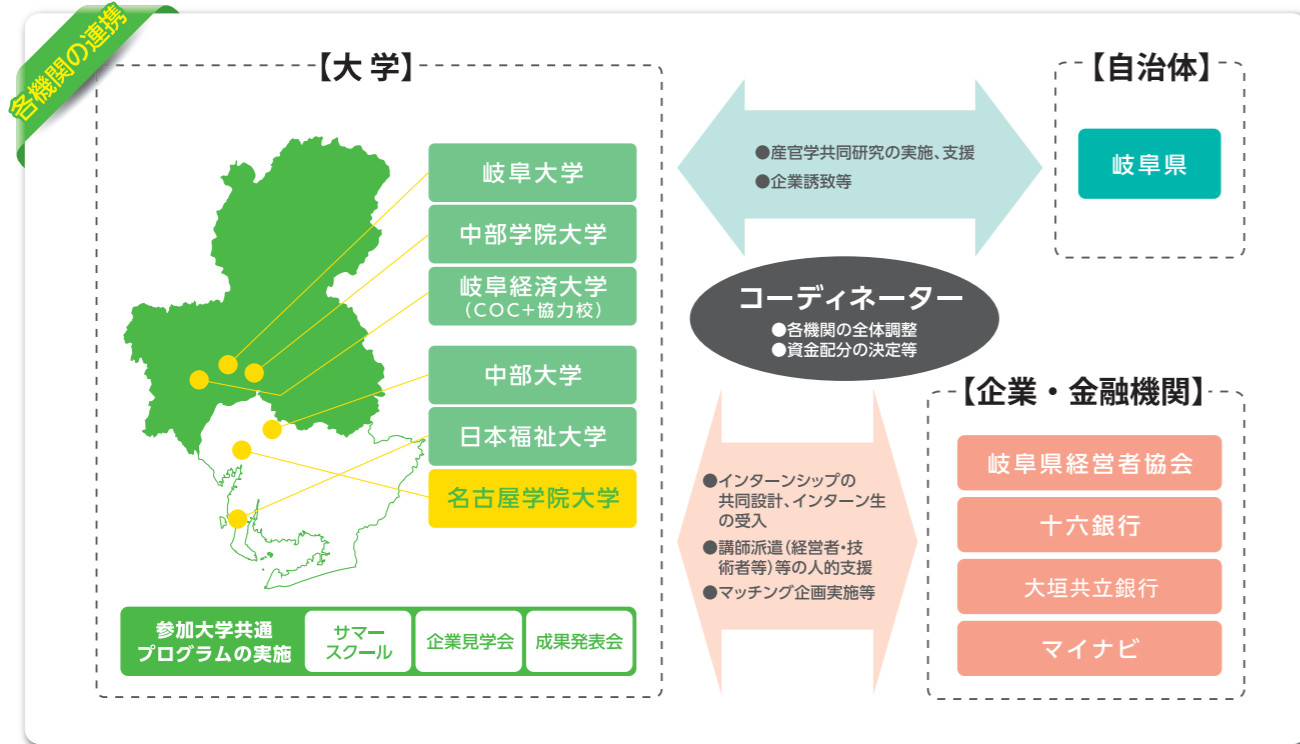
各機関の連携

【大 学】

岐阜大学
中部学院大学
岐阜経済大学
（COC+協力校）
中部大学
日本福祉大学
名古屋学院大学

参加大学共通プログラムの実施
サマースクール
企業見学会
成果発表会

●産官学共同研究の実施、支援
●企業誘致等

【自治体】
岐阜県

コーディネーター
●各機関の全体調整
●資金配分の決定等

●インターンシップの共同設計、インターン生の受入
●講師派遣（経営者・技術者等）等の人的支援
●マッチング企画実施等

【企業・金融機関】
岐阜県経営者協会
十六銀行
大垣共立銀行
マイナビ